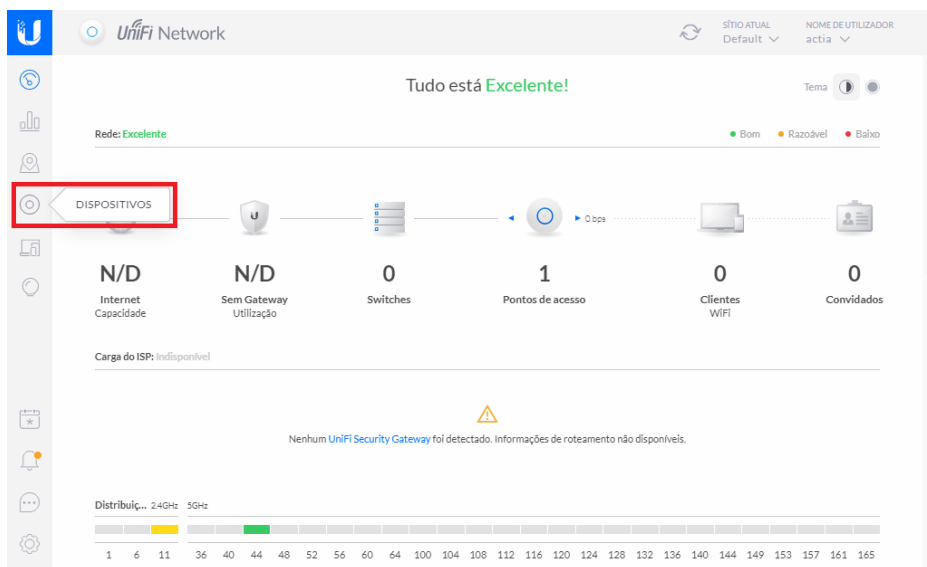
UniFi Network

SÍTIO ATUAL
Default

NOME DE UTILIZADOR
actia

Tudo está Excelente!

Tema

Rede: Excelente

● Bom ● Razoável ● Baixo

DISPOSITIVOS

0 bps

N/D
Internet
Capacidade

N/D
Sem Gateway
Utilização

0
Switches

1
Pontos de acesso

0
Clientes
WiFi

0
Convidados

Carga do ISP: Indisponível

Nenhum UniFi Security Gateway foi detectado. Informações de roteamento não disponíveis.

Distribuiç... 2.4GHz 5GHz

1 6 11 36 40 44 48 52 56 60 64 100 104 108 112 116 120 124 128 132 136 140 144 149 153 157 161 165